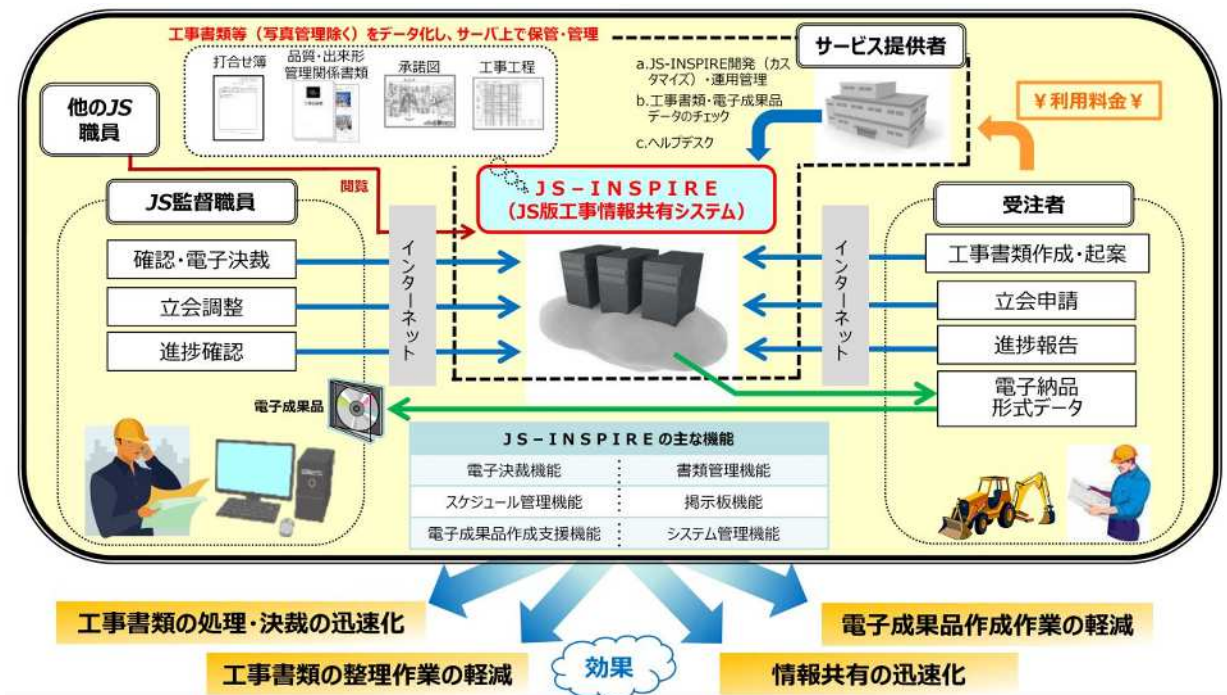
工事書類等（写真管理除く）をデータ化し、サーバ上で保管・管理

打合せ簿

品質・出来形管理関係書類

承諾図

工事工程

サービス提供者

a.JS-INSPIRE開発（カスタマイズ）・運用管理

b.工事書類・電子成果品データのチェック

c.ヘルプデスク

¥利用料金¥

他のJS職員

閲覧

JS-INSPIRE
（JS版工事情報共有システム）

JS監督職員

確認・電子決裁

立会調整

進捗確認

インターネット

インターネット

受注者

工事書類作成・起案

立会申請

進捗報告

電子納品形式データ

電子成果品

JS-INSPIREの主な機能

| 電子決裁機能 | 書類管理機能 |
|---|---|
| スケジュール管理機能 | 掲示板機能 |
| 電子成果品作成支援機能 | システム管理機能 |

工事書類の処理・決裁の迅速化

電子成果品作成作業の軽減

効果

工事書類の整理作業の軽減

情報共有の迅速化